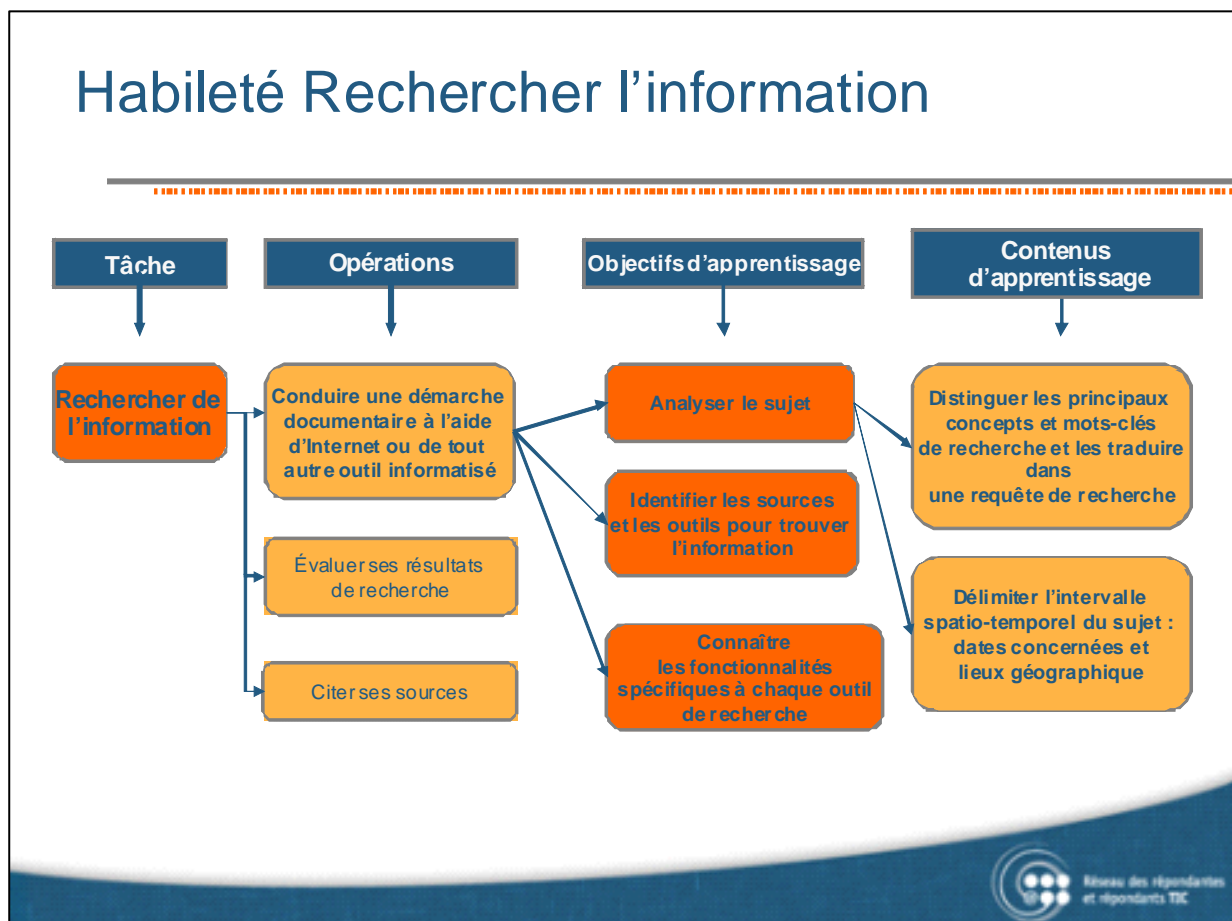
Habileté Rechercher l'information

Tâche

Opérations

Objectifs d'apprentissage

Contenus d'apprentissage

Rechercher de l'information

Conduire une démarche documentaire à l'aide d'Internet ou de tout autre outil informatisé

Évaluer ses résultats de recherche

Citer ses sources

Analyser le sujet

Identifier les sources et les outils pour trouver l'information

Connaître les fonctionnalités spécifiques à chaque outil de recherche

Distinguer les principaux concepts et mots-clés de recherche et les traduire dans une requête de recherche

Délimiter l'intervalle spatio-temporel du sujet : dates concernées et lieux géographique

Réseau des répondantes et répondants TIC